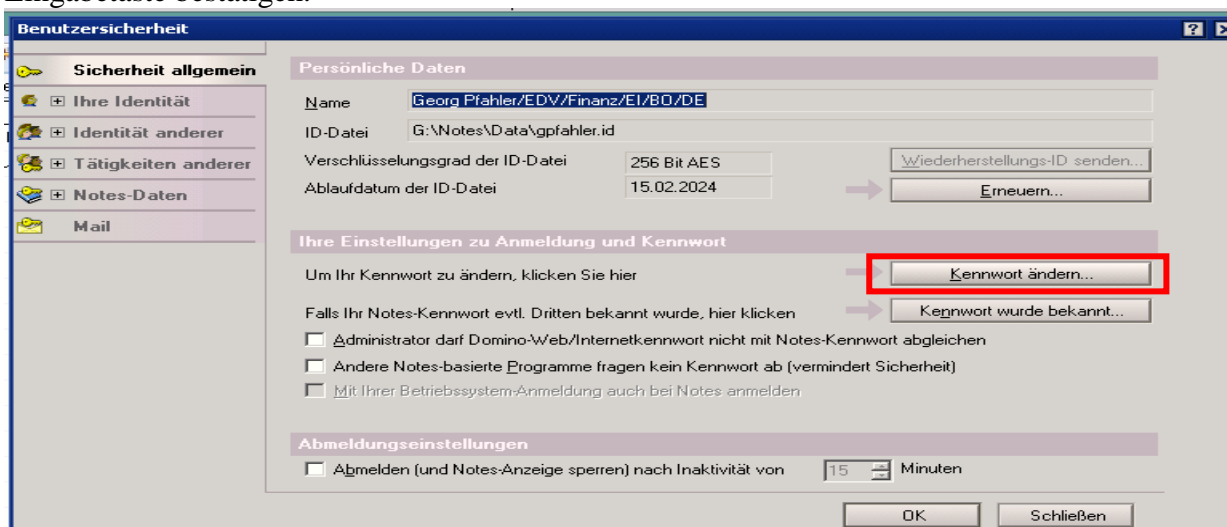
Benutzersicherheit

? X

Sicherheit allgemein
⊞ Ihre Identität
⊞ Identität anderer
⊞ Tätigkeiten anderer
⊞ Notes-Daten
Mail

Persönliche Daten

Name Georg Pfahler/EDV/Finanz/EI/BO/DE

ID-Datei G:\Notes\Data\gpfahler.id

Verschlüsselungsgrad der ID-Datei 256 Bit AES

Wiederherstellungs-ID senden...

Ablaufdatum der ID-Datei 15.02.2024

Erneuern...

Ihre Einstellungen zu Anmeldung und Kennwort

Um Ihr Kennwort zu ändern, klicken Sie hier

Kennwort ändern...

Falls Ihr Notes-Kennwort evtl. Dritten bekannt wurde, hier klicken

Kennwort wurde bekannt...

Administrator darf Domino-Web/Internetkennwort nicht mit Notes-Kennwort abgleichen

Andere Notes-basierte Programme fragen kein Kennwort ab (vermindert Sicherheit)

Mit Ihrer Betriebssystem-Anmeldung auch bei Notes anmelden

Abmeldungseinstellungen

Abmelden (und Notes-Anzeige sperren) nach Inaktivität von 15 Minuten

OK

Schließen